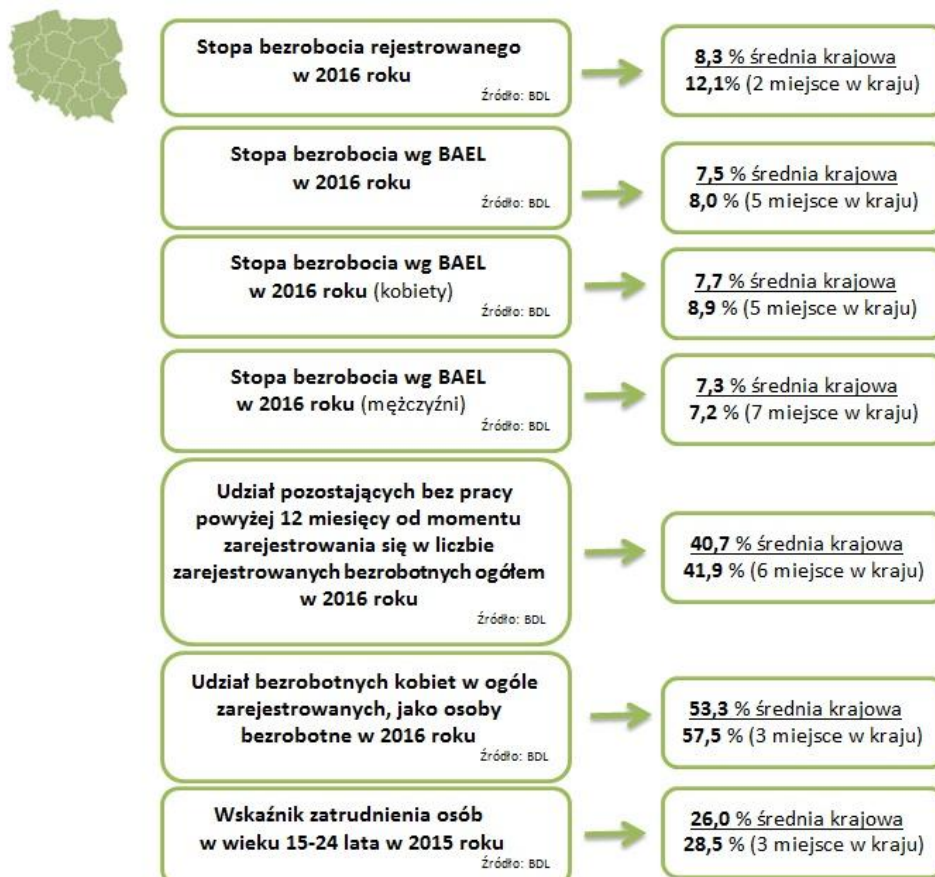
Stopa bezrobocia rejestrowanego w 2016 roku
Źródło: BDL

8,3 % średnia krajowa
12,1% (2 miejsce w kraju)

Stopa bezrobocia wg BAEL w 2016 roku
Źródło: BDL

7,5 % średnia krajowa
8,0 % (5 miejsce w kraju)

Stopa bezrobocia wg BAEL w 2016 roku (kobiety)
Źródło: BDL

7,7 % średnia krajowa
8,9 % (5 miejsce w kraju)

Stopa bezrobocia wg BAEL w 2016 roku (mężczyźni)
Źródło: BDL

7,3 % średnia krajowa
7,2 % (7 miejsce w kraju)

Udział pozostających bez pracy powyżej 12 miesięcy od momentu zarejestrowania się w liczbie zarejestrowanych bezrobotnych ogółem w 2016 roku
Źródło: BDL

40,7 % średnia krajowa
41,9 % (6 miejsce w kraju)

Udział bezrobotnych kobiet w ogóle zarejestrowanych, jako osoby bezrobotne w 2016 roku
Źródło: BDL

53,3 % średnia krajowa
57,5 % (3 miejsce w kraju)

Wskaźnik zatrudnienia osób w wieku 15-24 lata w 2015 roku
Źródło: BDL

26,0 % średnia krajowa
28,5 % (3 miejsce w kraju)